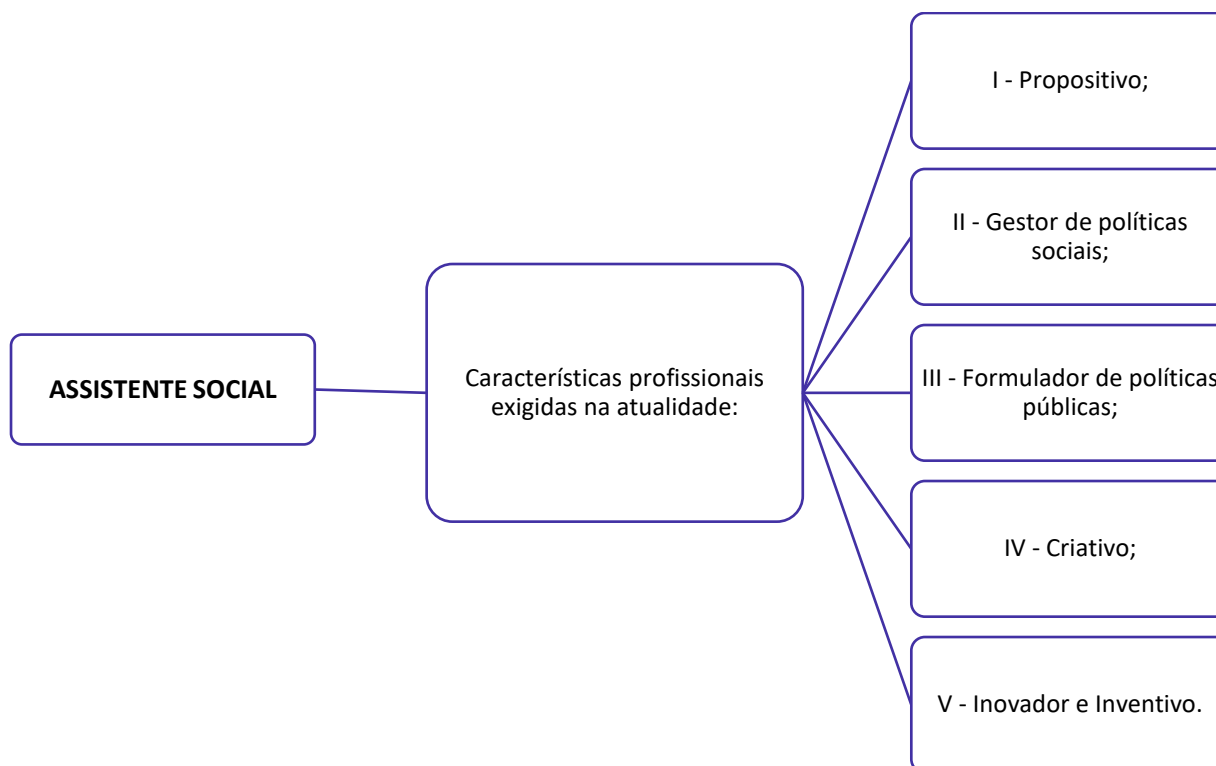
ASSISTENTE SOCIAL

Características profissionais exigidas na atualidade:

I - Propositivo;

II - Gestor de políticas sociais;

III - Formulador de políticas públicas;

IV - Criativo;

V - Inovador e Inventivo.